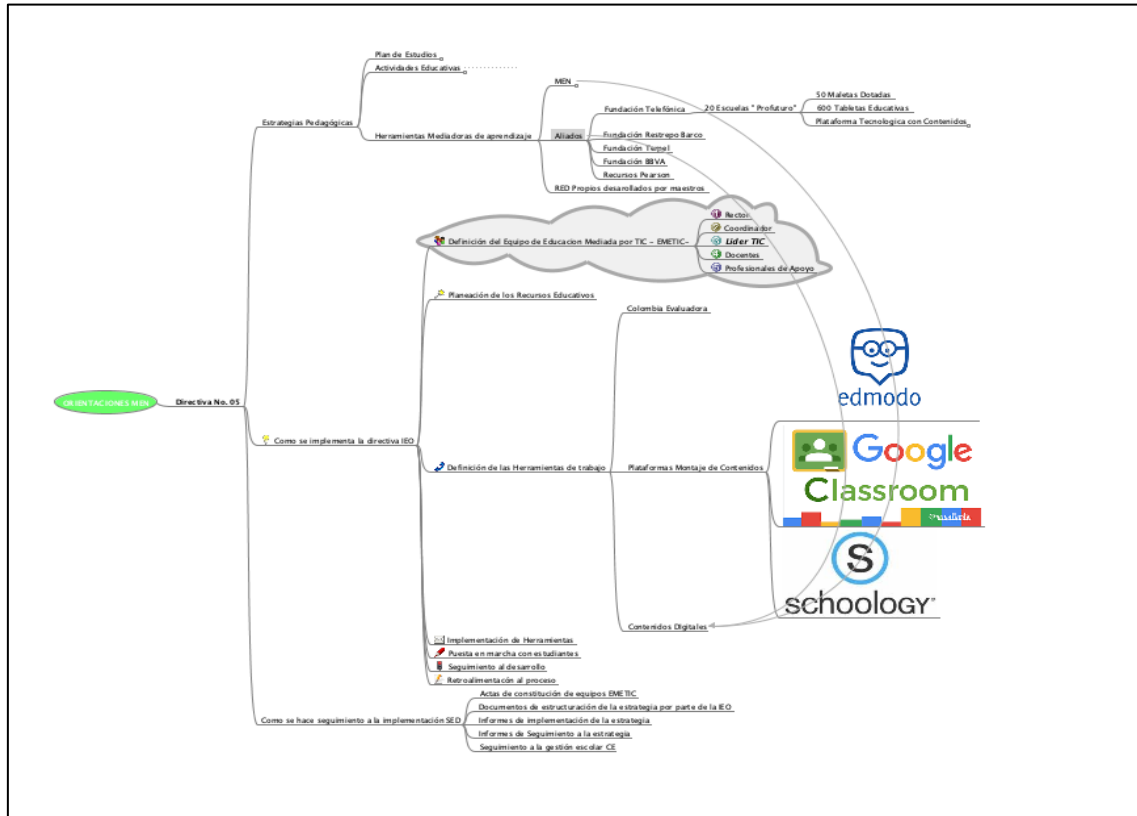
ORIENTACIONES MEN

Directiva No. 05

Estrategias Pedagógicas

Plan de Estudios

Actividades Educativas

Herramientas Mediadoras de aprendizaje

MEN

Aliados

Fundación Telefónica

20 Escuelas " Profuturo"

50 Maletas Dotadas

600 Tabletas Educativas

Plataforma Tecnologica con Contenidos

Fundación Restrepo Barco

Fundación Tunel

Fundación BBVA

Recursos Pearson

RED Propios desarrollados por maestros

Como se implementa la directiva IEO

Definición del Equipo de Educacion Mediada por TIC - EMETIC-

Rector

Coordinador

Lider TIC

Docentes

Profesionales de Apoyo

Planeación de los Recursos Educativos

Definición de las Herramientas de trabajo

Colombia Evaluadora

Plataformas Montaje de Contenidos

edmodo

Google Classroom

schoology

Contenidos Digitales

Implementación de Herramientas

Puesta en marcha con estudiantes

Seguimiento al desarrollo

Retroalimentación al proceso

Como se hace seguimiento a la implementación SED

Actas de constitución de equipos EMETIC

Documentos de estructuración de la estrategia por parte de la IEO

Informes de implementación de la estrategia

Informes de Seguimiento a la estrategia

Seguimiento a la gestión escolar CE